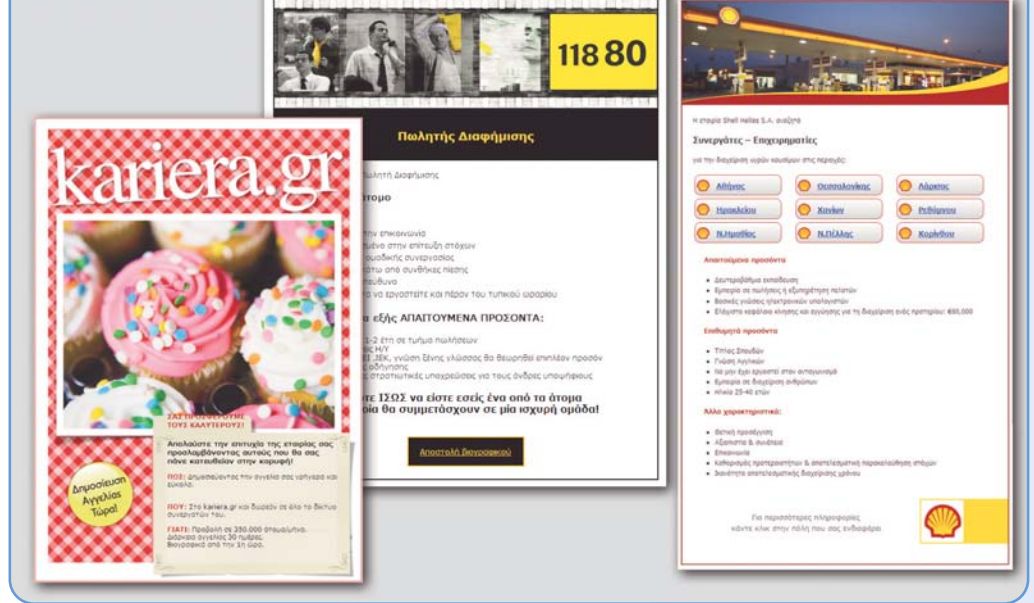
kariera.gr

ΣΑΣ ΠΡΟΣΦΕΡΟΥΜΕ ΤΟΥΣ ΚΑΛΥΤΕΡΟΥΣ!

Απολαύστε την επιτυχία της εταιρίας σας προλαμβάνοντας αυτούς που θα σας πάνε κατευθείαν στην κορυφή!

ΠΩΣ: Δημοσιεύοντας την αγγελία σας γρήγορα και εύκολα.

ΠΟΥ: Στο kariera.gr και δωρεάν σε όλο το δίκτυο συνεργατών του.

ΓΙΑΤΙ: Προβολή σε 350.000 επισκέπτες. Διάρκεια αγγελίας 30 ημέρες. Βιογραφικά από την 1η ώρα.

Δημοσίευση Αγγελίας Τώρα!

118 80

Πωλητής Διαφήμισης

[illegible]ωλητή Διαφήμισης

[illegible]τομο

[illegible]την επικοινωνία
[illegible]μένο στην επίτευξη στόχων
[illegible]ομαδικής συνεργασίας
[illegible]άτω από συνθήκες πίεσης
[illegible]ευθυνο
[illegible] να εργαστείτε και πέραν του τυπικού ωραρίου

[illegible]α εξής ΑΠΑΙΤΟΥΜΕΝΑ ΠΡΟΣΟΝΤΑ:

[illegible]1-2 έτη σε τμήμα πωλήσεων
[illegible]ς Η/Υ
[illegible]ΕΙ, ΤΕΙ, ΙΕΚ, γνώση ξένης γλώσσας θα θεωρηθεί επιπλέον προσόν
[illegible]οδήγησης
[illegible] στρατιωτικές υποχρεώσεις για τους άνδρες υποψηφίους

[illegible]τε ΙΣΩΣ να είστε εσείς ένα από τα άτομα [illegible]οία θα συμμετάσχουν σε μία ισχυρή ομάδα!

Αποστολή βιογραφικού

Η εταιρία Shell Hellas S.A. αναζητά

Συνεργάτες – Επιχειρηματίες

για την διαχείριση νέων καυσίμων στις περιοχές:

Αθήνας
Θεσσαλονίκης
Λάρισας
Ηρακλείου
Χανίων
Ρεθύμνου
Ν.Ηρωαίας
Ν.Πέλλας
Κορίνθου

Απαιτούμενα προσόντα

Δευτεροβάθμια εκπαίδευση
Εμπειρία σε πωλήσεις ή εξυπηρέτηση πελατών
Βασικές γνώσεις ηλεκτρονικών υπολογιστών
Ελάχιστο κεφάλαιο κίνησης και εγγύησης για τη διαχείριση ενός πρατηρίου: €60,000

Επιθυμητά προσόντα

Τίτλος Σπουδών
Γνώση Αγγλικών
Να μην έχει εργαστεί στον ανταγωνισμό
Εμπειρία σε διαχείριση ανθρώπων
Ηλικία 25-40 ετών

Άλλα χαρακτηριστικά:

Θετική προσέγγιση
Αξιοπιστία & συνέπεια
Επικοινωνία
Καθορισμός προτεραιοτήτων & αποτελεσματική παρακολούθηση στόχων
Ικανότητα αποτελεσματικής διαχείρισης χρόνου

Για περισσότερες πληροφορίες κάντε κλικ στην πόλη που σας ενδιαφέρει